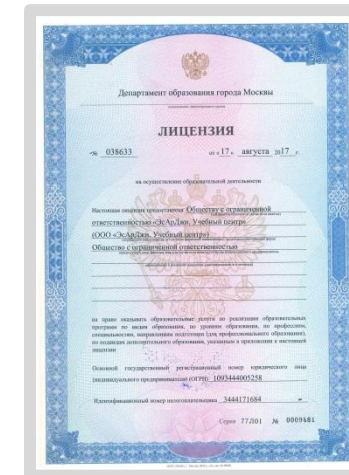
Департамент образования города Москвы

ЛИЦЕНЗИЯ

№ 038633 от « 17 » августа 20 17 г.

на осуществление образовательной деятельности

Настоящая лицензия предоставлена Обществу с ограниченной ответственностью «ЭсАрДжи. Учебный центр»

(ООО «ЭсАрДжи. Учебный центр»)

Общество с ограниченной ответственностью

на право оказывать образовательные услуги по реализации образовательных программ по видам образования, по уровням образования, по профессиям, специальностям, направлениям подготовки (для профессионального образования), по подвидам дополнительного образования, указанным в приложении к настоящей лицензии

Основной государственный регистрационный номер юридического лица (индивидуального предпринимателя) (ОГРН) 1093444005258

Идентификационный номер налогоплательщика 3444171684

Серия 77Л01 № 0009481